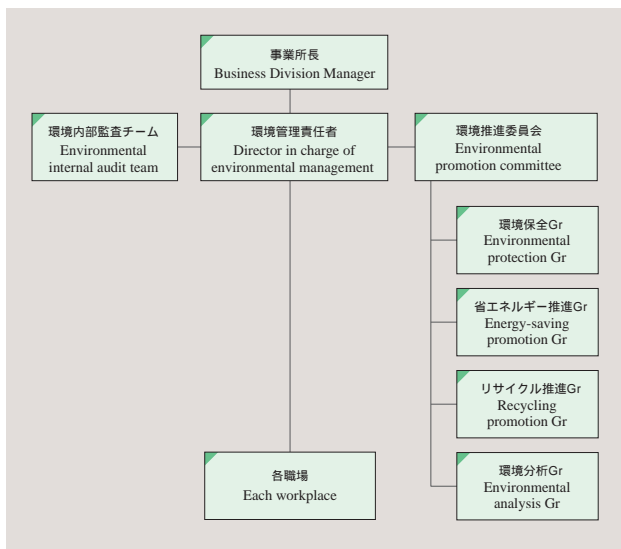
事業所長
Business Division Manager

環境内部監査チーム
Environmental internal audit team

環境管理責任者
Director in charge of environmental management

環境推進委員会
Environmental promotion committee

環境保全Gr
Environmental protection Gr

省エネルギー推進Gr
Energy-saving promotion Gr

リサイクル推進Gr
Recycling promotion Gr

環境分析Gr
Environmental analysis Gr

各職場
Each workplace